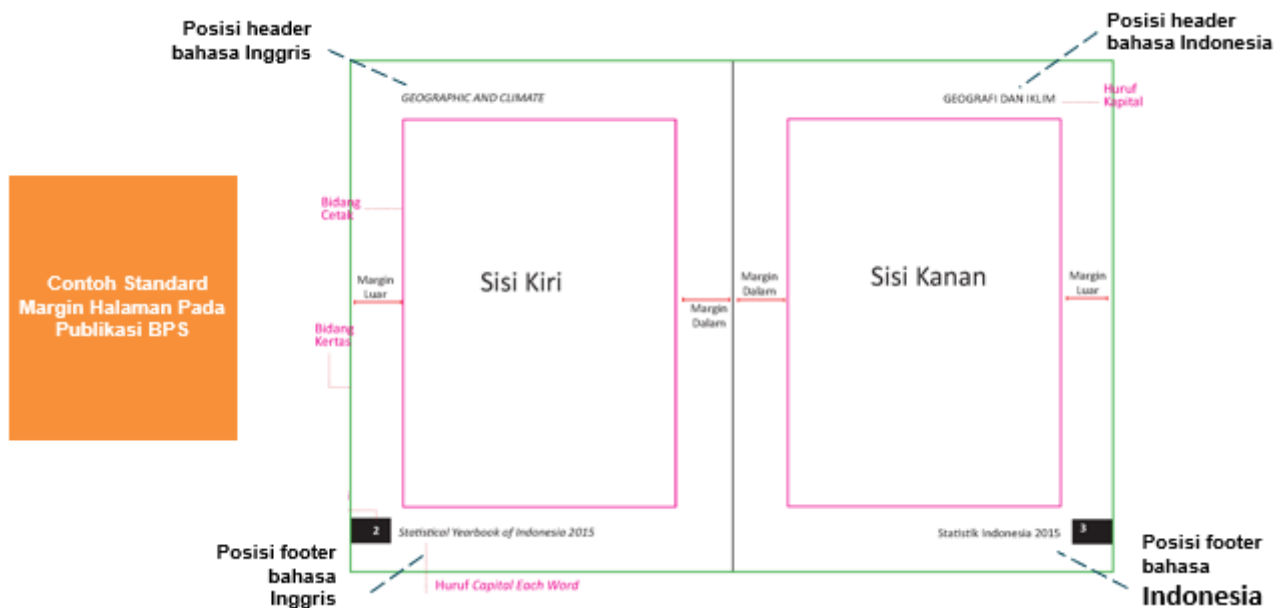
Posisi header bahasa Inggris

Posisi header bahasa Indonesia

GEOGRAPHIC AND CLIMATE

GEOGRAFI DAN IKLIM

Huruf Kapital

Contoh Standard Margin Halaman Pada Publikasi BPS

Bidang Cetak

Margin Luar

Sisi Kiri

Margin Dalam

Margin Dalam

Sisi Kanan

Margin Luar

Bidang Kertas

2

Statistical Yearbook of Indonesia 2015

Statistik Indonesia 2015

3

Posisi footer bahasa Inggris

Huruf Capital Each Word

Posisi footer bahasa Indonesia